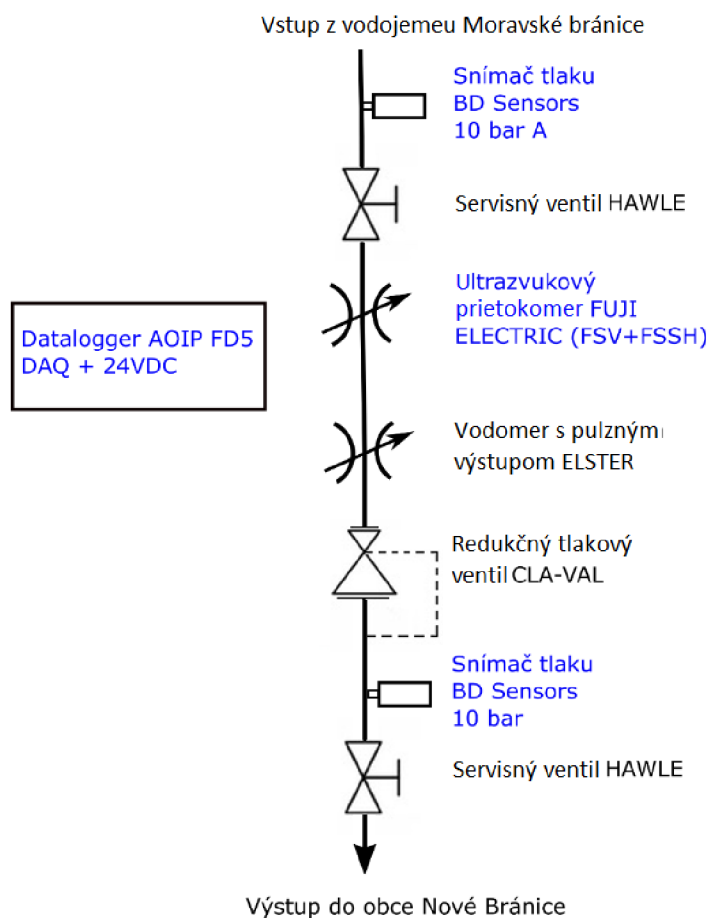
Vstup z vodojemeu Moravské bránice

Snímač tlaku BD Sensors 10 bar A

Servisný ventil HAWLE

Ultrazvukový prietokomer FUJI ELECTRIC (FSV+FSSH)

Datalogger AOIP FD5 DAQ + 24VDC

Vodomer s pulzným výstupom ELSTER

Redukčný tlakový ventil CLA-VAL

Snímač tlaku BD Sensors 10 bar

Servisný ventil HAWLE

Výstup do obce Nové Bránice